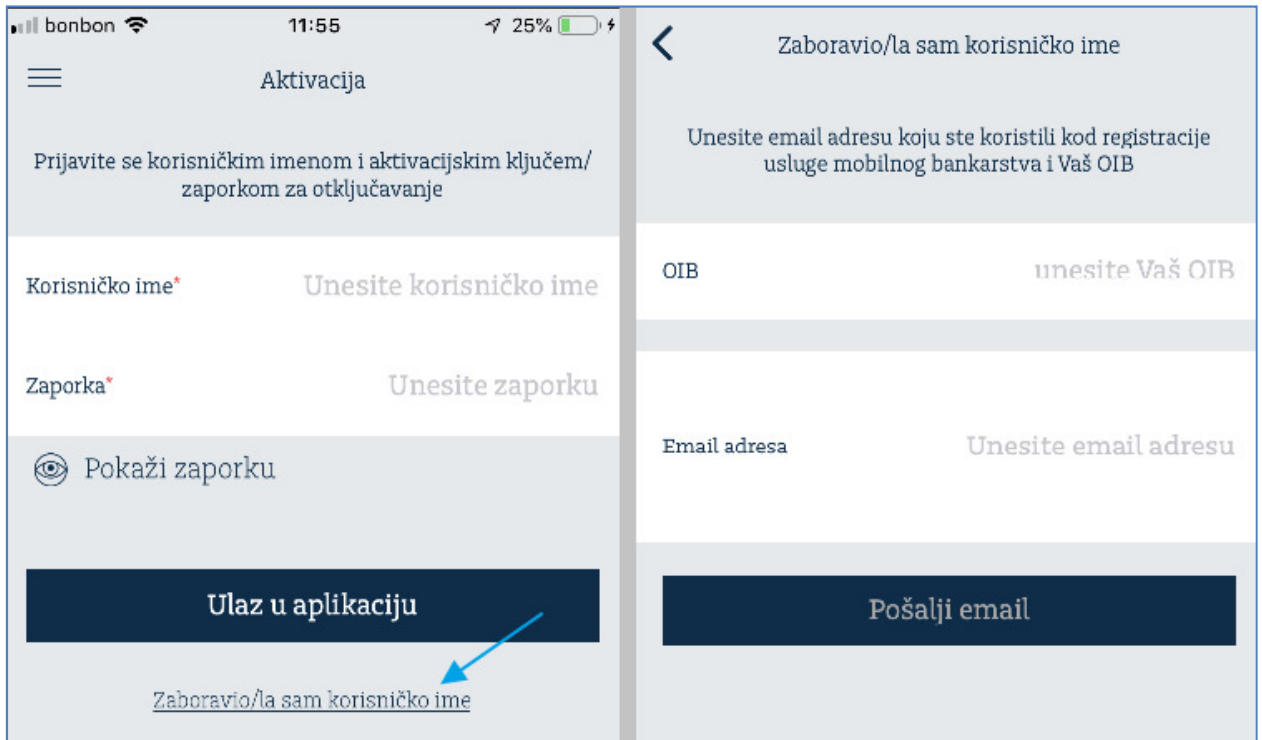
bonbon 11:55 25%

Aktivacija

Prijavite se korisničkim imenom i aktivacijskim ključem/ zaporkom za otključavanje

Korisničko ime* Unesite korisničko ime

Zaporka* Unesite zaporku

Pokaži zaporku

Ulaz u aplikaciju

Zaboravio/la sam korisničko ime

Zaboravio/la sam korisničko ime

Unesite email adresu koju ste koristili kod registracije usluge mobilnog bankarstva i Vaš OIB

OIB unesite Vaš OIB

Email adresa Unesite email adresu

Pošalji email